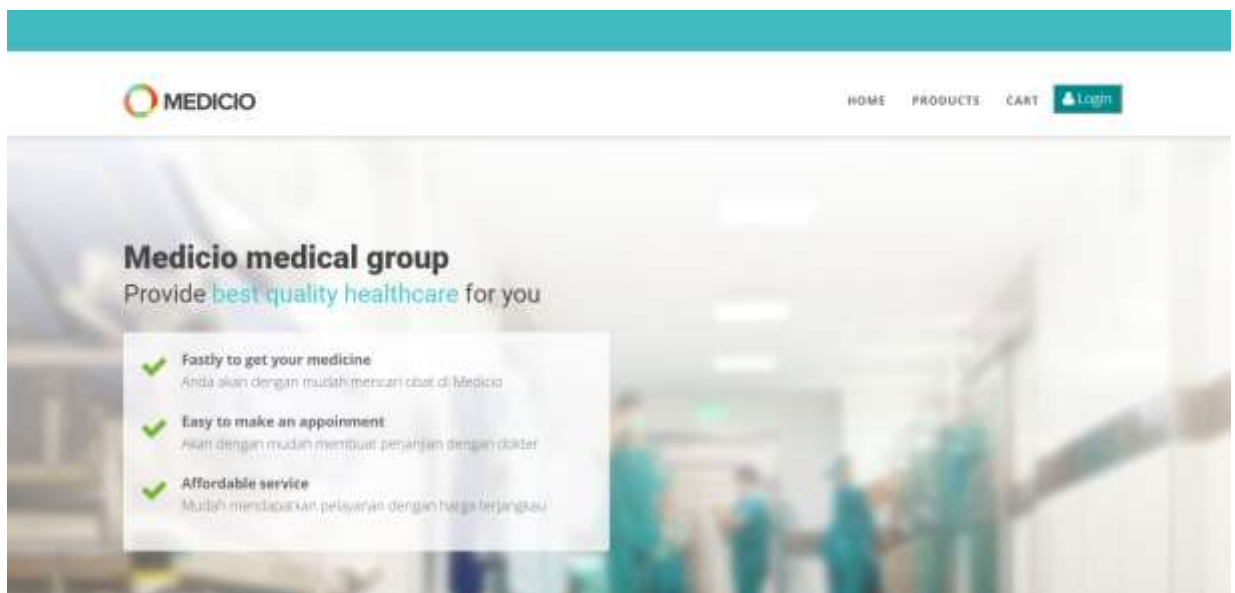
MEDICIO

HOME PRODUCTS CART Login

Medicio medical group
Provide best quality healthcare for you

Fastly to get your medicine
Anda akan dengan mudah mencari obat di Medicio

Easy to make an appoinment
Akan dengan mudah membuat perjanjian dengan dokter

Affordable service
Mudah mendapatkan pelayanan dengan harga terjangkau